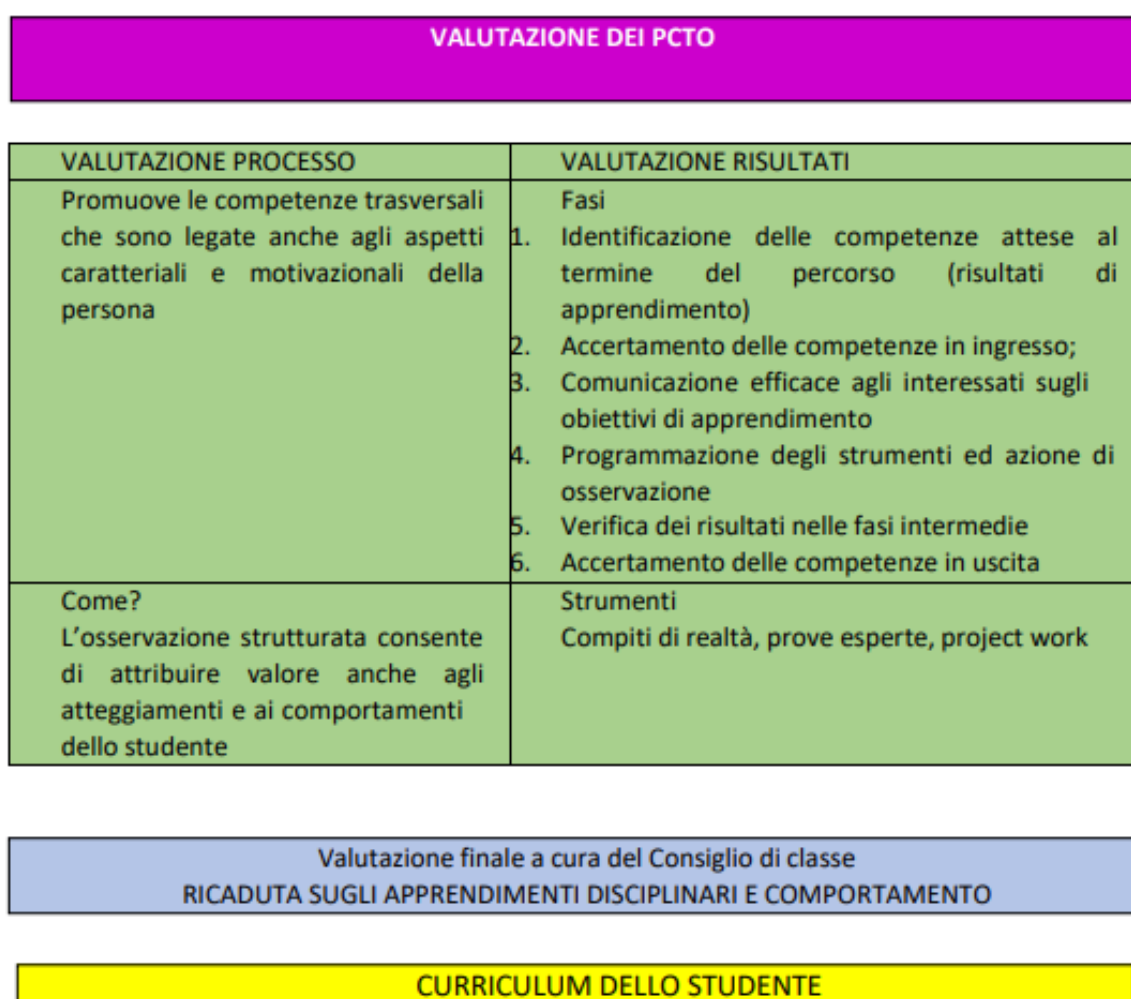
VALUTAZIONE DEI PCTO

| VALUTAZIONE PROCESSO | VALUTAZIONE RISULTATI |
|---|---|
| Promuove le competenze trasversali che sono legate anche agli aspetti caratteriali e motivazionali della persona | Fasi<br>1. Identificazione delle competenze attese al termine del percorso (risultati di apprendimento)<br>2. Accertamento delle competenze in ingresso;<br>3. Comunicazione efficace agli interessati sugli obiettivi di apprendimento<br>4. Programmazione degli strumenti ed azione di osservazione<br>5. Verifica dei risultati nelle fasi intermedie<br>6. Accertamento delle competenze in uscita |
| Come?<br>L'osservazione strutturata consente di attribuire valore anche agli atteggiamenti e ai comportamenti dello studente | Strumenti<br>Compiti di realtà, prove esperte, project work |

Valutazione finale a cura del Consiglio di classe
RICADUTA SUGLI APPRENDIMENTI DISCIPLINARI E COMPORTAMENTO

CURRICULUM DELLO STUDENTE